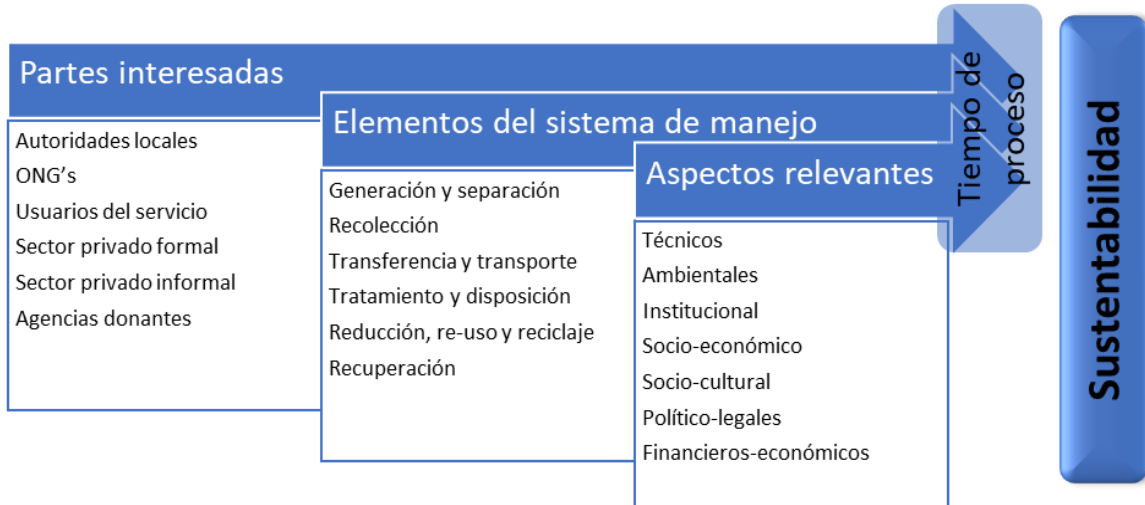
Partes interesadas

Autoridades locales
ONG’s
Usuarios del servicio
Sector privado formal
Sector privado informal
Agencias donantes

Elementos del sistema de manejo

Generación y separación
Recolección
Transferencia y transporte
Tratamiento y disposición
Reducción, re-uso y reciclaje
Recuperación

Aspectos relevantes

Técnicos
Ambientales
Institucional
Socio-económico
Socio-cultural
Político-legales
Financieros-económicos

Tiempo de proceso

Sustentabilidad